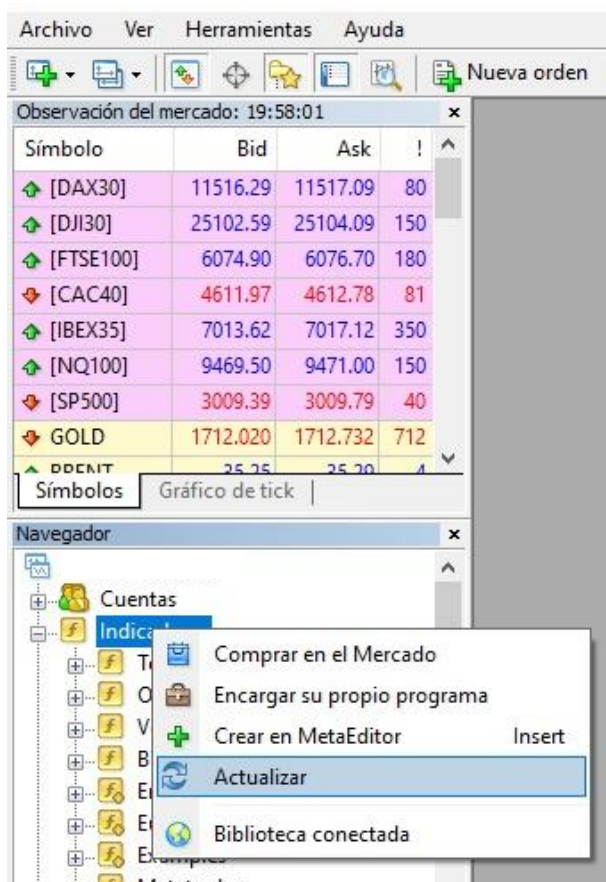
Archivo Ver Herramientas Ayuda

Nueva orden

Observación del mercado: 19:58:01

| Símbolo | Bid | Ask | ! |
|---|---|---|---|
| [DAX30] | 11516.29 | 11517.09 | 80 |
| [DJI30] | 25102.59 | 25104.09 | 150 |
| [FTSE100] | 6074.90 | 6076.70 | 180 |
| [CAC40] | 4611.97 | 4612.78 | 81 |
| [IBEX35] | 7013.62 | 7017.12 | 350 |
| [NQ100] | 9469.50 | 9471.00 | 150 |
| [SP500] | 3009.39 | 3009.79 | 40 |
| GOLD | 1712.020 | 1712.732 | 712 |
| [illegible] | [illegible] | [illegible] | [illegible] |

Símbolos Gráfico de tick

Navegador

Cuentas
Indica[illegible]
T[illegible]
O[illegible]
V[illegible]
B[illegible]
E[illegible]
E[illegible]
Examples

Comprar en el Mercado
Encargar su propio programa
Crear en MetaEditor Insert
Actualizar
Biblioteca conectada